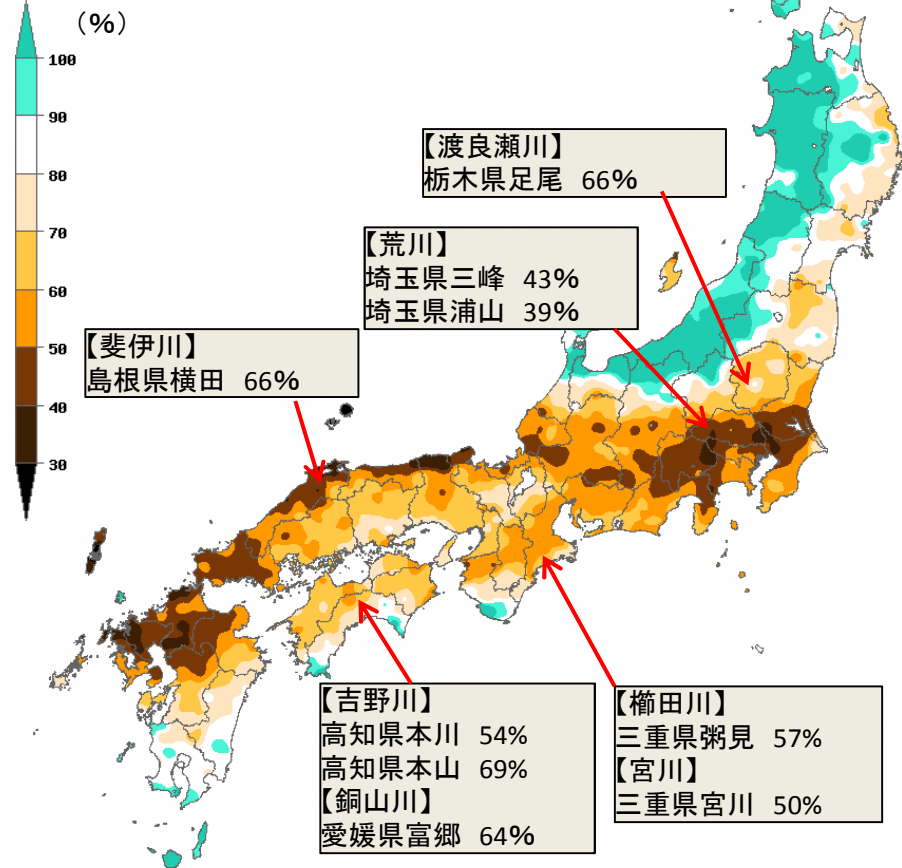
（%）
100
90
80
70
60
50
40
30

【渡良瀬川】
栃木県足尾 66%

【荒川】
埼玉県三峰 43%
埼玉県浦山 39%

【斐伊川】
島根県横田 66%

【吉野川】
高知県本川 54%
高知県本山 69%
【銅山川】
愛媛県富郷 64%

【櫛田川】
三重県粥見 57%
【宮川】
三重県宮川 50%